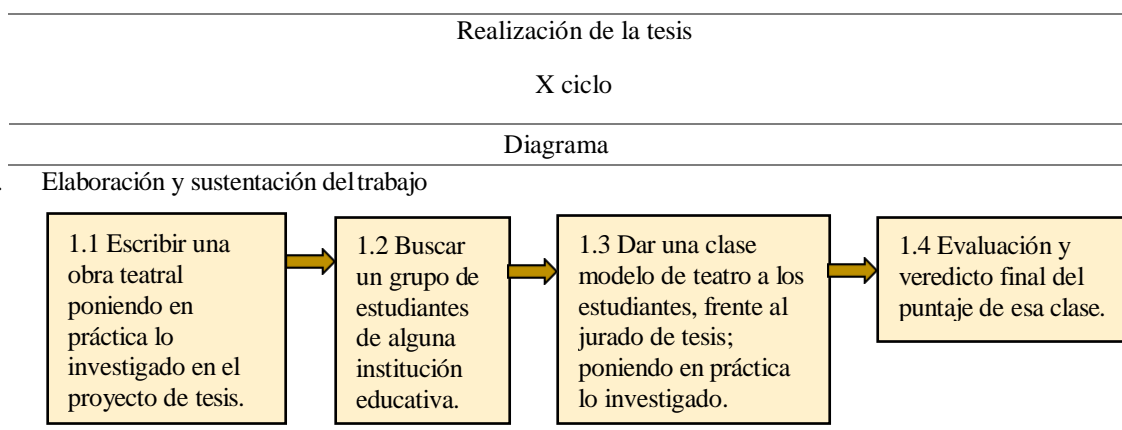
Realización de la tesis

X ciclo

Diagrama

Elaboración y sustentación del trabajo

1.1 Escribir una obra teatral poniendo en práctica lo investigado en el proyecto de tesis.

1.2 Buscar un grupo de estudiantes de alguna institución educativa.

1.3 Dar una clase modelo de teatro a los estudiantes, frente al jurado de tesis; poniendo en práctica lo investigado.

1.4 Evaluación y veredicto final del puntaje de esa clase.